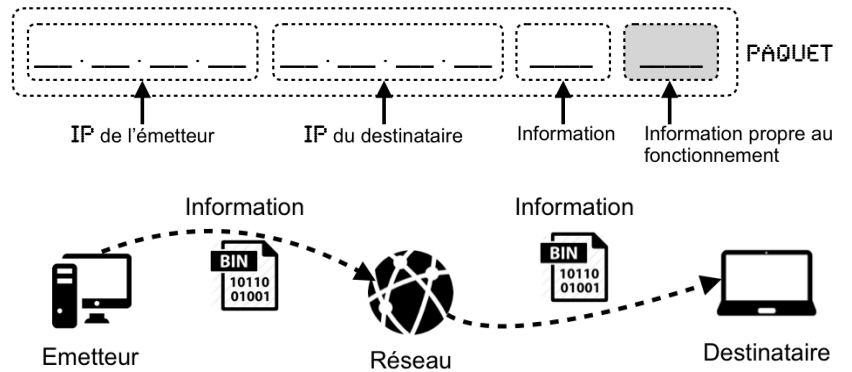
___ . ___ . ___ . ___ ___ . ___ . ___ . ___ ___ ___ PAQUET

IP de l'émetteur

IP du destinataire

Information

Information propre au fonctionnement

Information

Information

BIN
10110
01001

BIN
10110
01001

Emetteur

Réseau

Destinataire